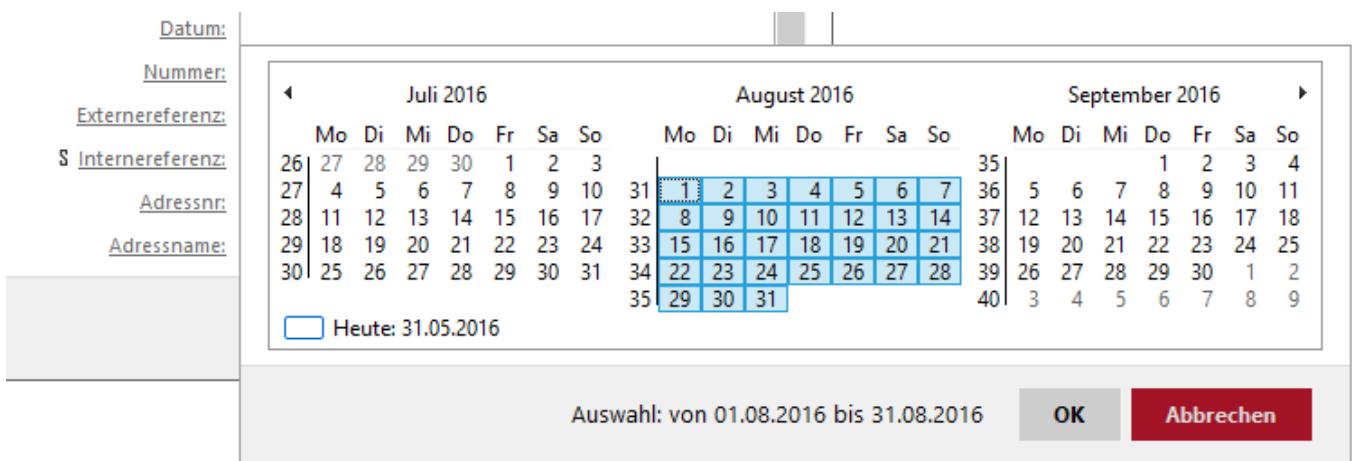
Datum:
Nummer:
Externereferenz:
S Internereferenz:
Adressnr:
Adressname:

Juli 2016

| | Mo | Di | Mi | Do | Fr | Sa | So |
|---|---|---|---|---|---|---|---|
| 26 | 27 | 28 | 29 | 30 | 1 | 2 | 3 |
| 27 | 4 | 5 | 6 | 7 | 8 | 9 | 10 |
| 28 | 11 | 12 | 13 | 14 | 15 | 16 | 17 |
| 29 | 18 | 19 | 20 | 21 | 22 | 23 | 24 |
| 30 | 25 | 26 | 27 | 28 | 29 | 30 | 31 |

August 2016

| | Mo | Di | Mi | Do | Fr | Sa | So |
|---|---|---|---|---|---|---|---|
| 31 | 1 | 2 | 3 | 4 | 5 | 6 | 7 |
| 32 | 8 | 9 | 10 | 11 | 12 | 13 | 14 |
| 33 | 15 | 16 | 17 | 18 | 19 | 20 | 21 |
| 34 | 22 | 23 | 24 | 25 | 26 | 27 | 28 |
| 35 | 29 | 30 | 31 | | | | |

September 2016

| | Mo | Di | Mi | Do | Fr | Sa | So |
|---|---|---|---|---|---|---|---|
| 35 | | | | 1 | 2 | 3 | 4 |
| 36 | 5 | 6 | 7 | 8 | 9 | 10 | 11 |
| 37 | 12 | 13 | 14 | 15 | 16 | 17 | 18 |
| 38 | 19 | 20 | 21 | 22 | 23 | 24 | 25 |
| 39 | 26 | 27 | 28 | 29 | 30 | 1 | 2 |
| 40 | 3 | 4 | 5 | 6 | 7 | 8 | 9 |

Heute: 31.05.2016

Auswahl: von 01.08.2016 bis 31.08.2016
OK
Abbrechen